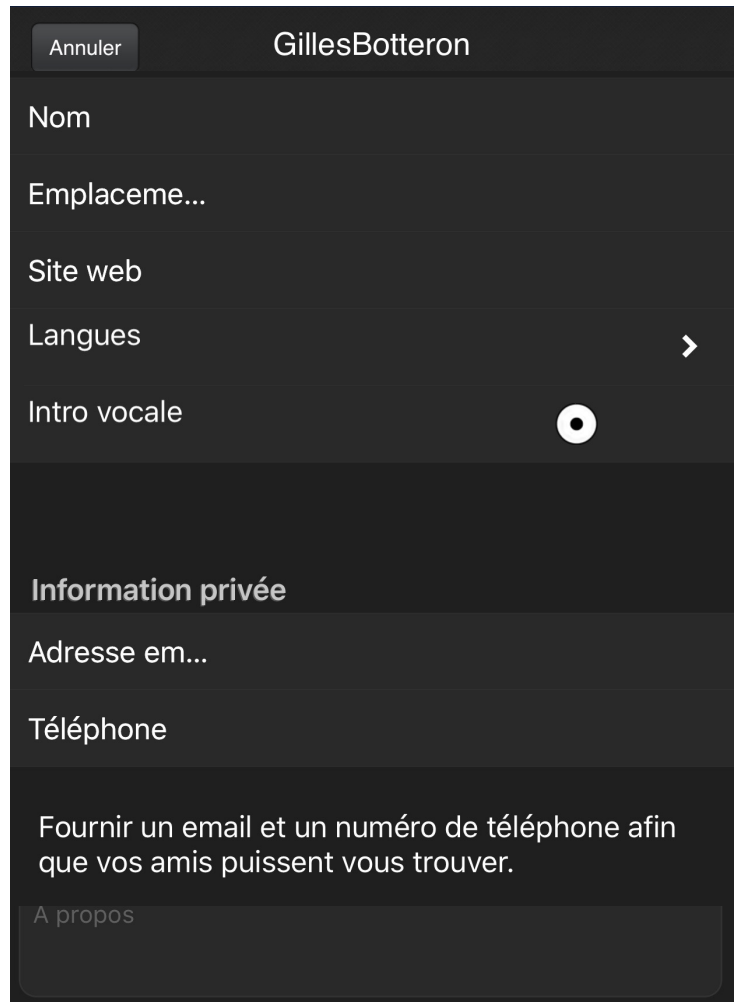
Annuler

GillesBotteron

Nom

Emplaceme...

Site web

Langues

Intro vocale

Information privée

Adresse em...

Téléphone

Fournir un email et un numéro de téléphone afin que vos amis puissent vous trouver.

A propos